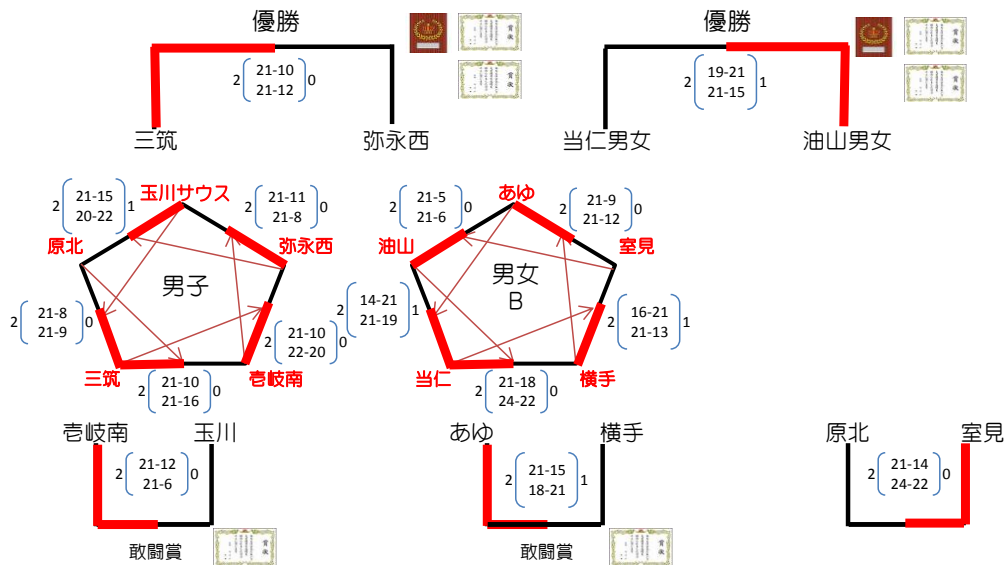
優勝

2 21-10 21-12 0

三筑　弥永西

優勝

2 19-21 21-15 1

当仁男女　油山男女

玉川サウス

2 21-15 20-22 1

2 21-11 21-8 0

原北

弥永西

男子

2 21-8 21-9 0

2 21-10 22-20 0

三筑

2 21-10 21-16 0

壱岐南

あゆ

2 21-5 21-6 0

2 21-9 21-12 0

油山

室見

男女 B

2 14-21 21-19 1

2 16-21 21-13 1

当仁

2 21-18 24-22 0

横手

壱岐南　玉川

2 21-12 21-6 0

敢闘賞

あゆ　横手

2 21-15 18-21 1

敢闘賞

原北　室見

2 21-14 24-22 0